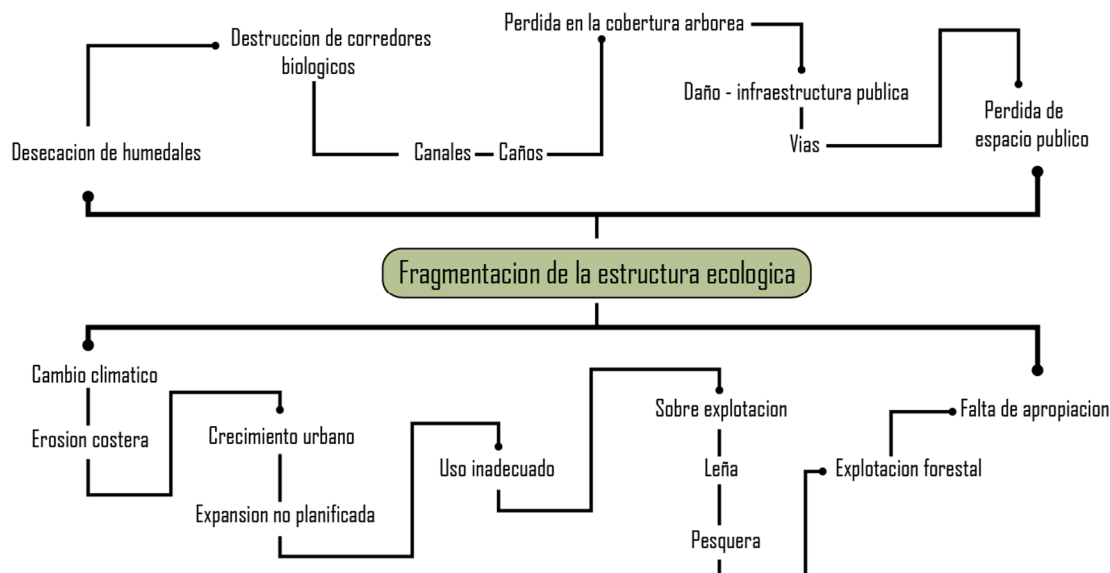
Destruccion de corredores biologicos

Perdida en la cobertura arborea

Daño - infraestructura publica

Perdida de espacio publico

Desecacion de humedales

Canales — Caños

Vias

Fragmentacion de la estructura ecologica

Cambio climatico

Erosion costera

Crecimiento urbano

Expansion no planificada

Uso inadecuado

Sobre explotacion

Leña

Pesquera

Falta de apropiacion

Explotacion forestal